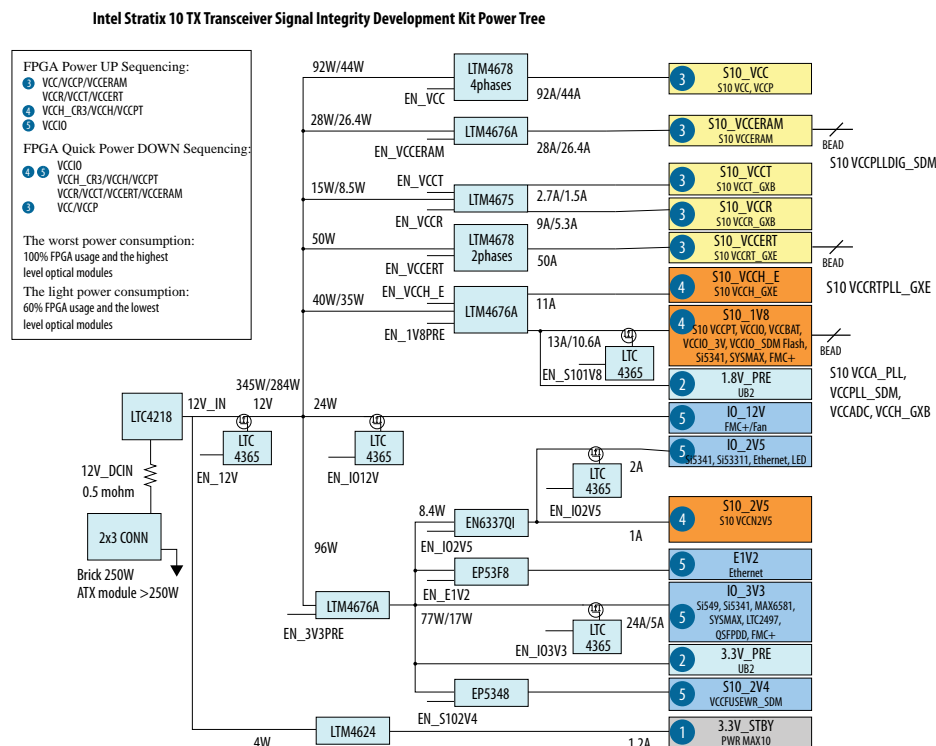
Intel Stratix 10 TX Transceiver Signal Integrity Development Kit Power Tree

FPGA Power UP Sequencing:
3 VCC/VCCP/VCCERAM VCCR/VCCT/VCCERT
4 VCCH_CR3/VCCH/VCCPT
5 VCCIO

FPGA Quick Power DOWN Sequencing:
4 5 VCCIO VCCH_CR3/VCCH/VCCPT VCCR/VCCT/VCCERT/VCCERAM
3 VCC/VCCP

The worst power consumption:
100% FPGA usage and the highest level optical modules

The light power consumption:
60% FPGA usage and the lowest level optical modules

92W/44W
LTM4678 4phases
EN_VCC
92A/44A
3 S10_VCC S10 VCC, VCCP

28W/26.4W
LTM4676A
EN_VCCERAM
28A/26.4A
3 S10_VCCERAM S10 VCCERAM
BEAD
S10 VCCPLLDIG_SDM

15W/8.5W
EN_VCCT
LTM4675
2.7A/1.5A
3 S10_VCCT S10 VCCT_GXB
EN_VCCR
9A/5.3A
3 S10_VCCR S10 VCCR_GXB

50W
LTM4678 2phases
EN_VCCERT
50A
3 S10_VCCERT S10 VCCRT_GXE
BEAD
S10 VCCRTPLL_GXE

40W/35W
EN_VCCH_E
LTM4676A
EN_1V8PRE
11A
4 S10_VCCH_E S10 VCCH_GXE
4 S10_1V8 S10 VCCPT, VCCIO, VCCBAT, VCCIO_3V, VCCIO_SDM Flash, Si5341, SYSMAX, FMC+
BEAD
S10 VCCA_PLL, VCCPLL_SDM, VCCADC, VCCH_GXB

13A/10.6A
LTC 4365
EN_S101V8
2 1.8V_PRE UB2

LTC4218
345W/284W
12V_IN
12V
24W
5 IO_12V FMC+/Fan
LTC 4365
EN_12V
LTC 4365
EN_IO12V
5 IO_2V5 Si5341, Si53311, Ethernet, LED
2A
LTC 4365

12V_DCIN
0.5 mohm
2x3 CONN
Brick 250W
ATX module >250W

8.4W
EN6337QI
EN_IO2V5
1A
4 S10_2V5 S10 VCCN2V5
96W
EN_IO2V5
EP53F8
5 E1V2 Ethernet
LTM4676A
EN_E1V2
EN_3V3PRE
77W/17W
LTC 4365
24A/5A
EN_IO3V3
5 IO_3V3 Si549, Si5341, MAX6581, SYSMAX, LTC2497, QSFPDD, FMC+
2 3.3V_PRE UB2
EP5348
5 S10_2V4 VCCFUSEWR_SDM
EN_S102V4
LTM4624
4W
1.2A
1 3.3V_STBY PWR MAX10